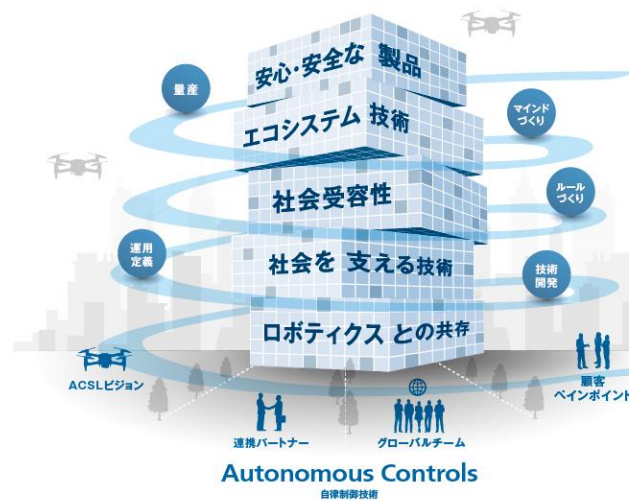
安心·安全な 製品

エコシステム 技術

社会受容性

社会を 支える技術

ロボティクス との共存

量産

マインドづくり

ルールづくり

運用定義

技術開発

ACSLビジョン

顧客ペインポイント

連携パートナー

グローバルチーム

Autonomous Controls

自律制御技術